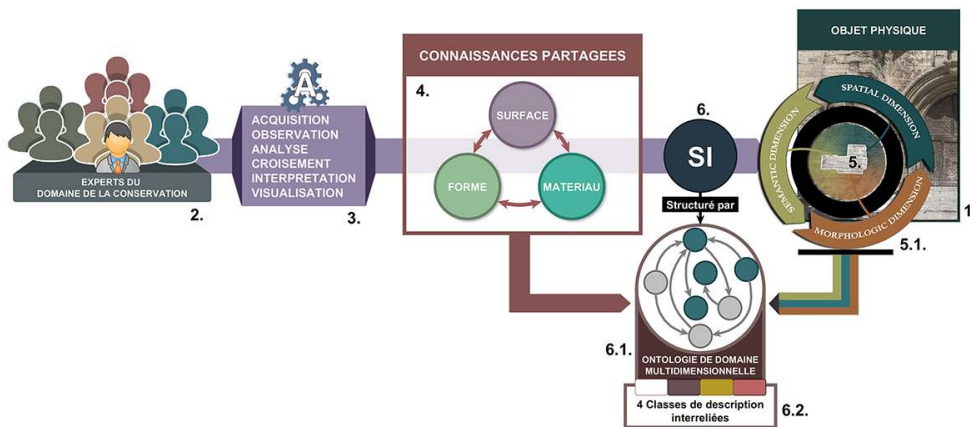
EXPERTS DU DOMAINE DE LA CONSERVATION

2.

A

ACQUISITION
OBSERVATION
ANALYSE
CROISEMENT
INTERPRETATION
VISUALISATION

3.

CONNAISSANCES PARTAGEES

4.

SURFACE

FORME

MATERIAU

6.

SI

Structuré par

OBJET PHYSIQUE

SPATIAL DIMENSION

SEMANTIC DIMENSION

MORPHOLOGIC DIMENSION

5.

1

5.1.

6.1.

ONTOLOGIE DE DOMAINE MULTIDIMENSIONNELLE

4 Classes de description interreliées

6.2.